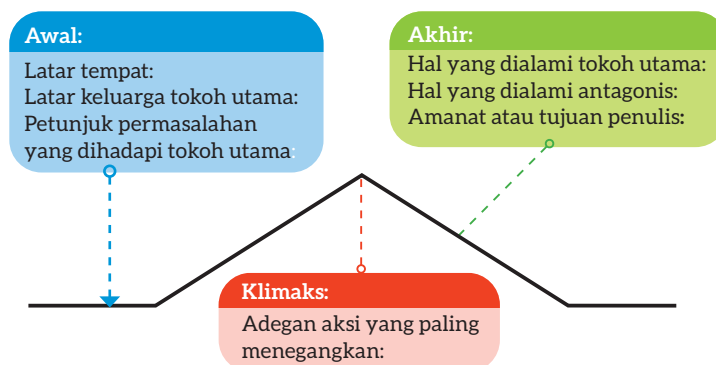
Awal:

Latar tempat:
Latar keluarga tokoh utama:
Petunjuk permasalahan yang dihadapi tokoh utama:

Akhir:

Hal yang dialami tokoh utama:
Hal yang dialami antagonis:
Amanat atau tujuan penulis:

Klimaks:

Adegan aksi yang paling menegangkan: